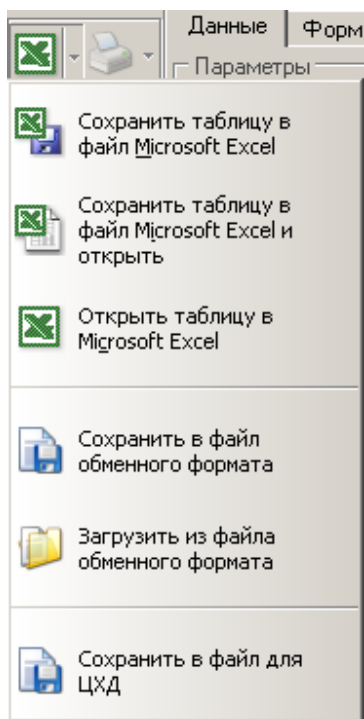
Данные | Форм
Параметры

Сохранить таблицу в файл Microsoft Excel

Сохранить таблицу в файл Microsoft Excel и открыть

Открыть таблицу в Microsoft Excel

Сохранить в файл обменного формата

Загрузить из файла обменного формата

Сохранить в файл для ЦХД